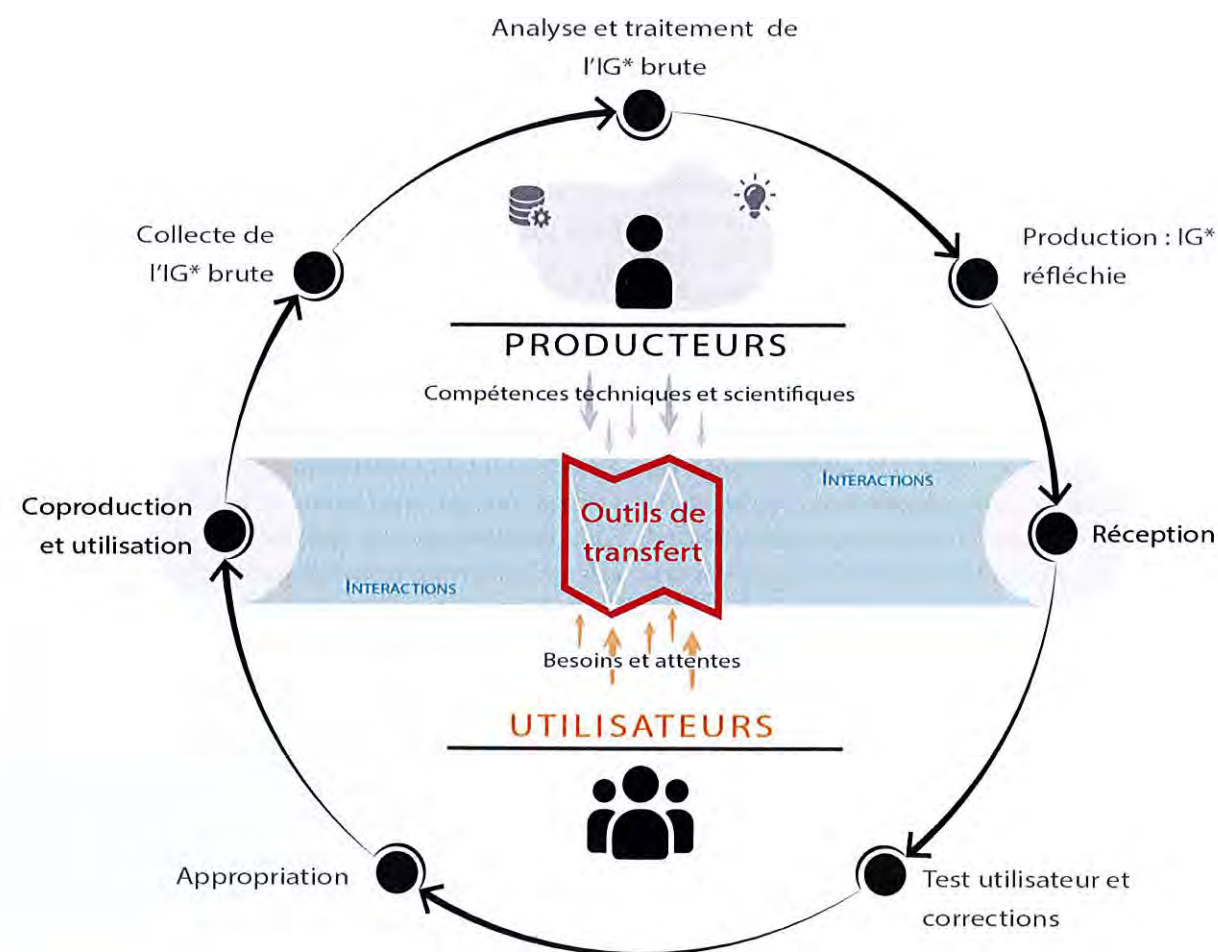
Analyse et traitement de l'IG* brute

Production : IG* réfléchie

Réception

Test utilisateur et corrections

Appropriation

Coproduction et utilisation

Collecte de l'IG* brute

PRODUCTEURS

Compétences techniques et scientifiques

INTERACTIONS

Outils de transfert

INTERACTIONS

Besoins et attentes

UTILISATEURS